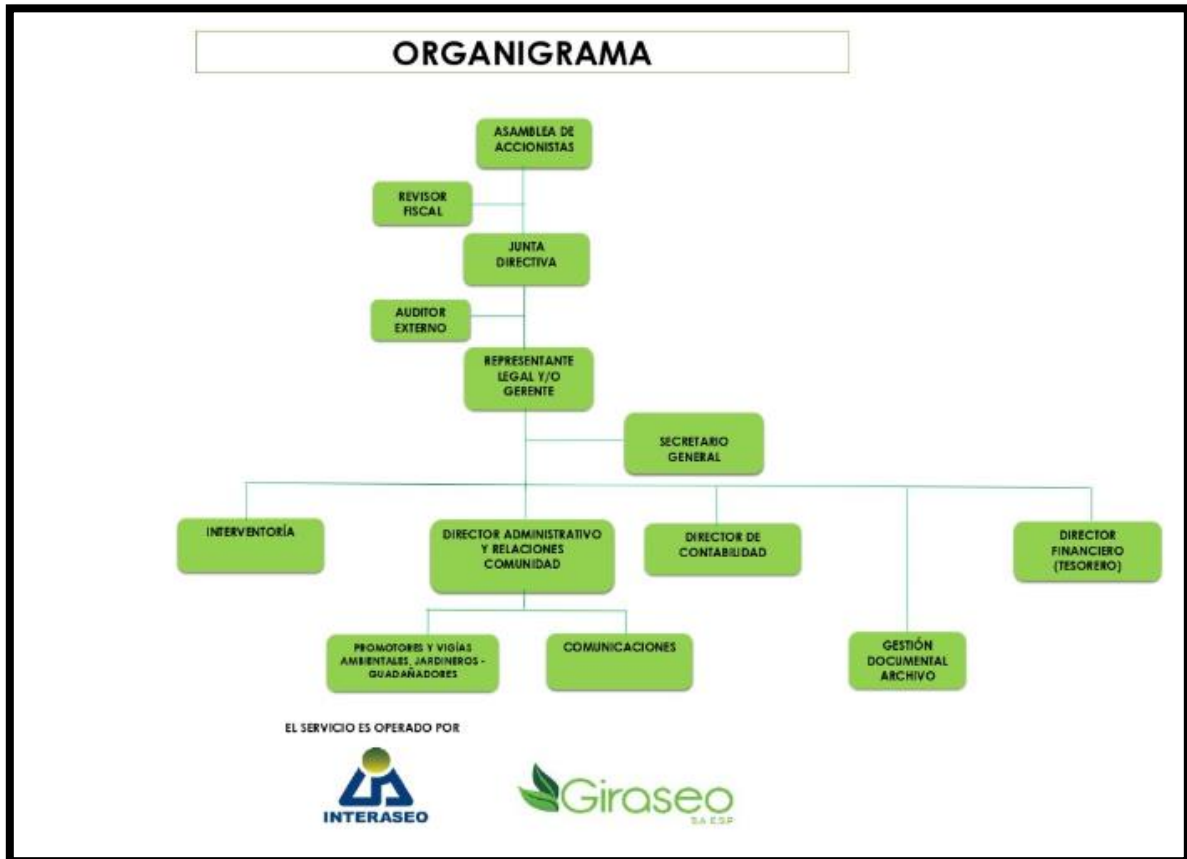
ORGANIGRAMA

ASAMBLEA DE ACCIONISTAS

REVISOR FISCAL

JUNTA DIRECTIVA

AUDITOR EXTERNO

REPRESENTANTE LEGAL Y/O GERENTE

SECRETARIO GENERAL

INTERVENTORÍA

DIRECTOR ADMINISTRATIVO Y RELACIONES COMUNIDAD

DIRECTOR DE CONTABILIDAD

DIRECTOR FINANCIERO (TESORERO)

PROMOTORES Y VIGÍAS AMBIENTALES, JARDINEROS - GUADAÑADORES

COMUNICACIONES

GESTIÓN DOCUMENTAL ARCHIVO

EL SERVICIO ES OPERADO POR

INTERASEO

Giraseo
SA ESP